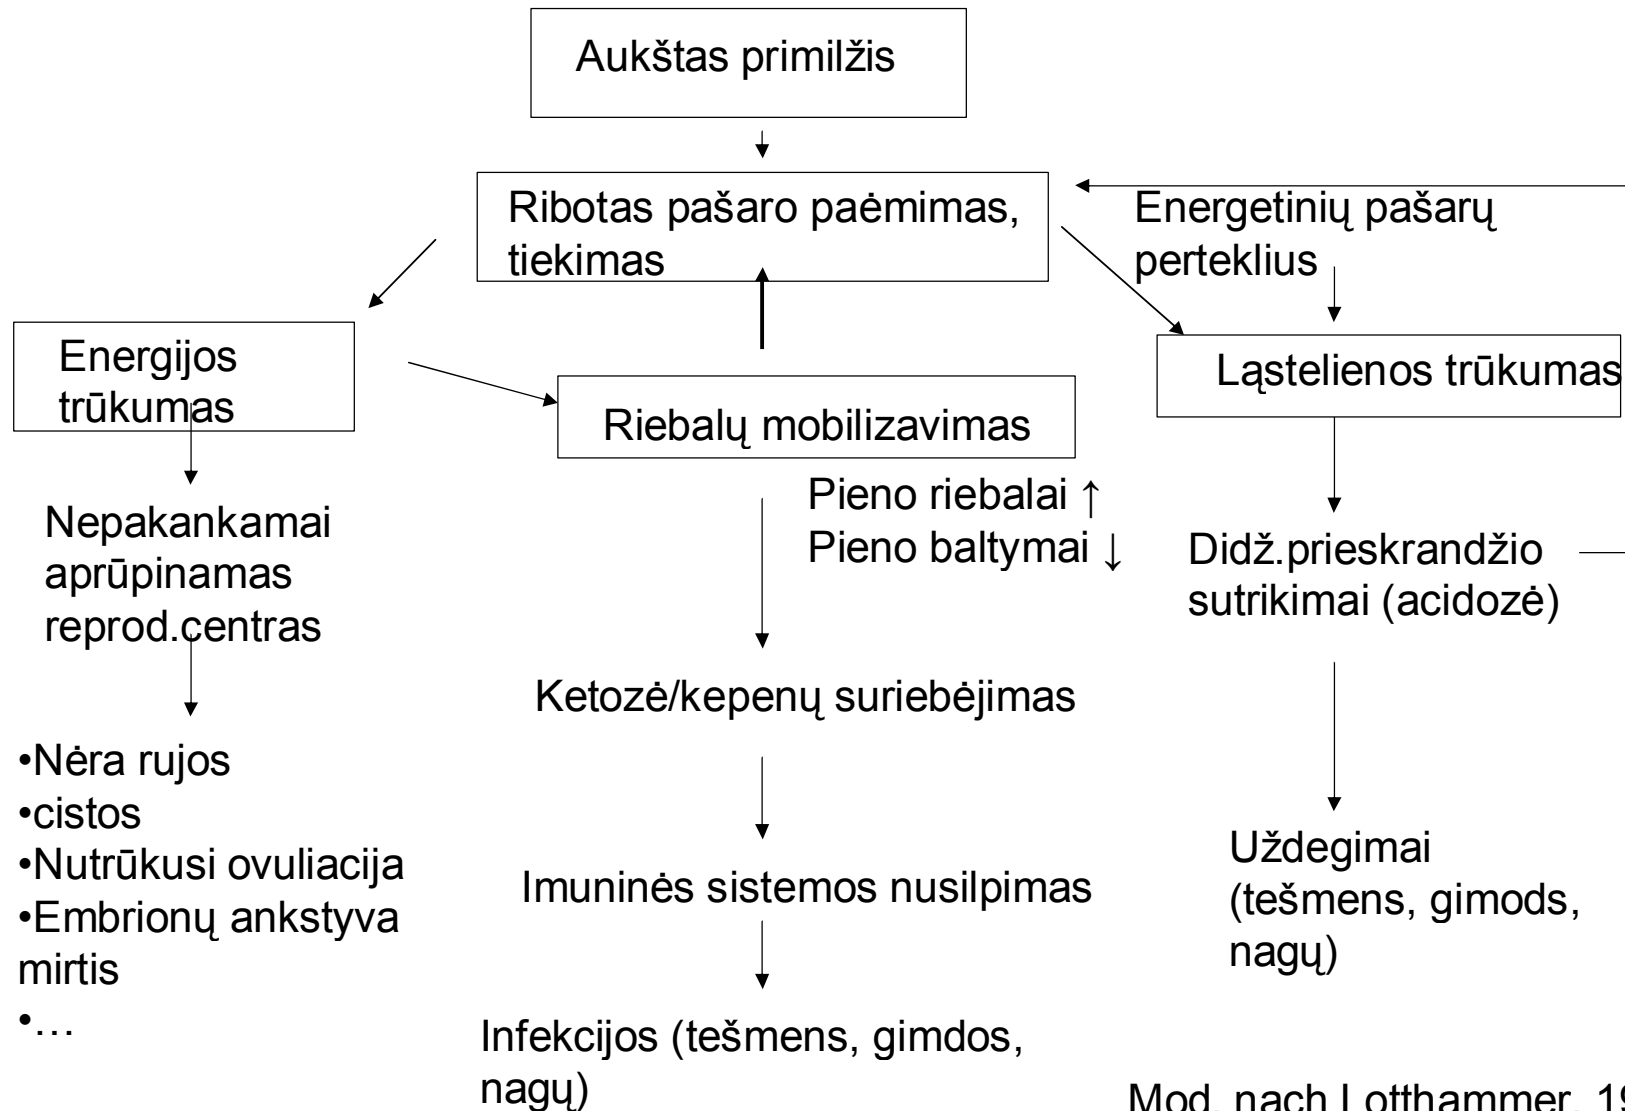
Aukštas primilžis

Ribotas pašaro paėmimas, tiekimas

Energetinių pašarų perteklius

Energijos trūkumas

Riebalų mobilizavimas

Ląstelienos trūkumas

Pieno riebalai ↑
Pieno baltymai ↓

Nepakankamai aprūpinamas reprod.centras

Didž.prieskrandžio sutrikimai (acidozė)

Ketozė/kepenų suriebėjimas

•Nėra rujos
•cistos
•Nutrūkusi ovuliacija
•Embrionų ankstyva mirtis
•…

Imuninės sistemos nusilpimas

Uždegimai (tešmens, gimods, nagų)

Infekcijos (tešmens, gimdos, nagų)

Mod. nach Lotthammer, 19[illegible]